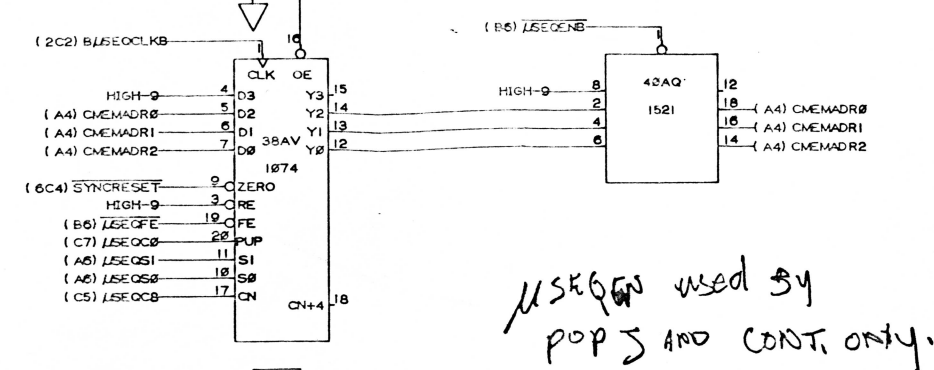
(2C2) B$\mu$SEQCLKB
1
16
CLK OE
HIGH-9 4 D3 Y3 15
(A4) CMEMADRØ 5 D2 Y2 14
(A4) CMEMADR1 6 D1 Y1 13
(A4) CMEMADR2 7 DØ Y0 12
38AV
1Ø74
(6C4) $\overline{SYNCRESET}$ 9 ZERO
HIGH-9 3 RE
(B6) $\overline{\mu SEQFE}$ 19 FE
(C7) $\mu$SEQCØ 20 PUP
(A6) $\mu$SEQS1 11 S1
(A6) $\mu$SEQSØ 10 SØ
(C5) $\mu$SEQC8 17 CN
CN+4 18

(B5) $\overline{\mu SEQENB}$
1
HIGH-9 8
2
4
6
42AQ'
1521
12
18 (A4) CMEMADRØ
16 (A4) CMEMADR1
14 (A4) CMEMADR2

$\mu$SEQEN used BY
POP J AND CONT. ONLY.